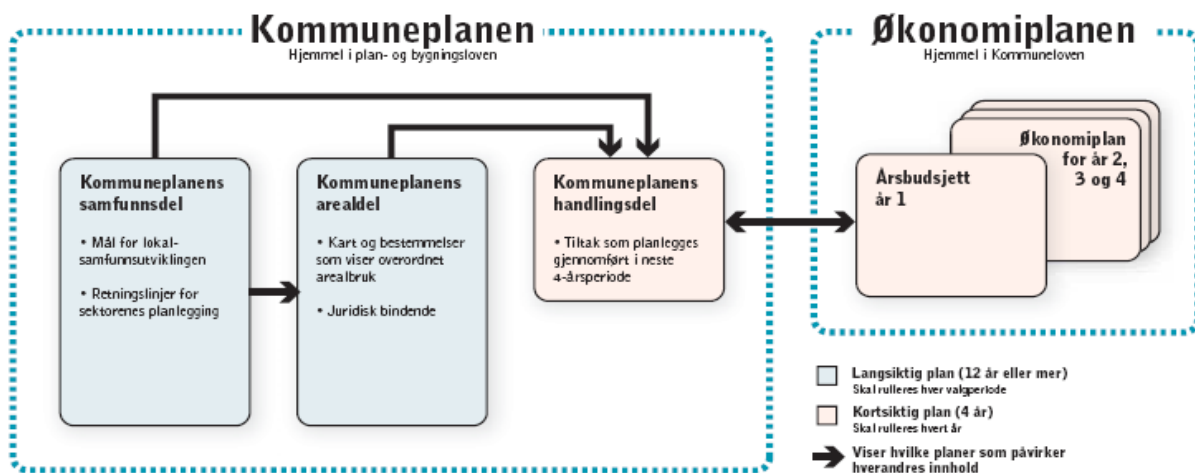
Kommuneplanen
Hjemmel i plan- og bygningsloven

Kommuneplanens samfunnsdel

• Mål for lokalsamfunnsutviklingen

• Retningslinjer for sektorenes planlegging

Kommuneplanens arealdel

• Kart og bestemmelser som viser overordnet arealbruk

• Juridisk bindende

Kommuneplanens handlingsdel

• Tiltak som planlegges gjennomført i neste 4-årsperiode

Økonomiplanen
Hjemmel i Kommuneloven

Årsbudsjett år 1

Økonomiplan for år 2, 3 og 4

Langsiktig plan (12 år eller mer)
Skal rulleres hver valgperiode

Kortsiktig plan (4 år)
Skal rulleres hvert år

Viser hvilke planer som påvirker hverandres innhold